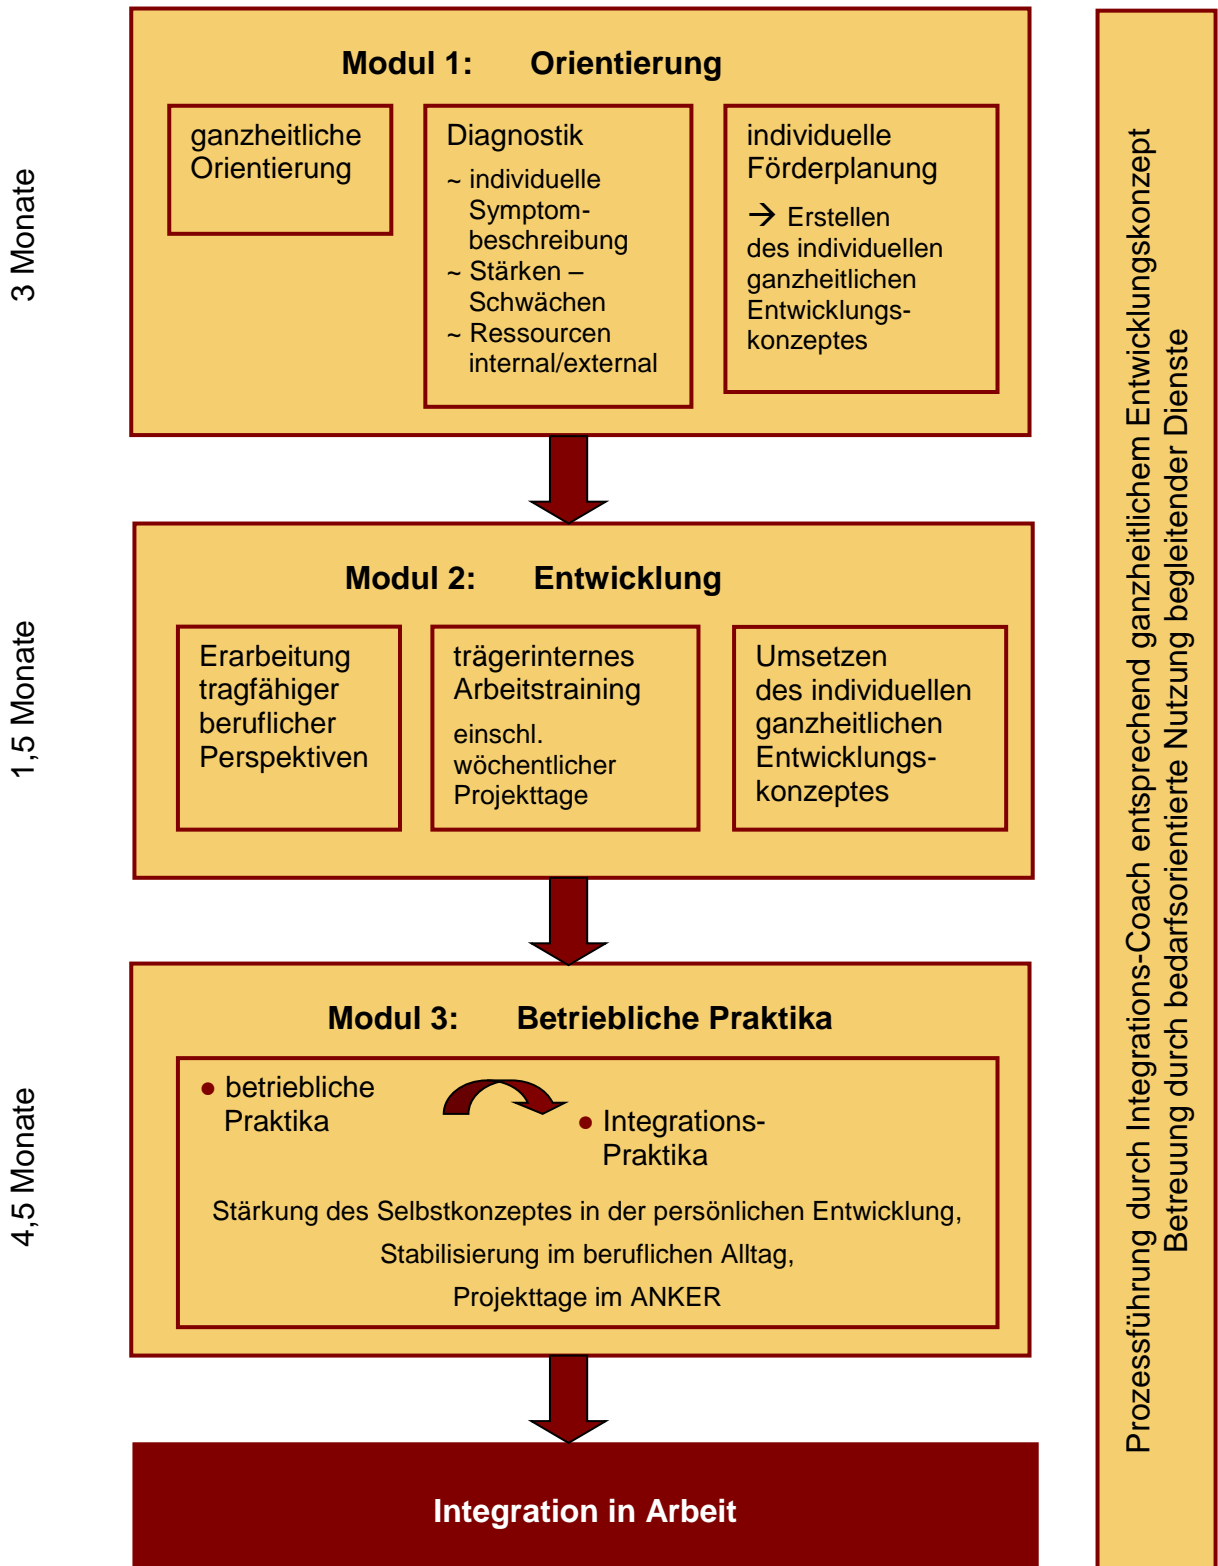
3 Monate

Modul 1: Orientierung

ganzheitliche Orientierung

Diagnostik
~ individuelle Symptombeschreibung
~ Stärken – Schwächen
~ Ressourcen internal/external

individuelle Förderplanung
→ Erstellen des individuellen ganzheitlichen Entwicklungskonzeptes

1,5 Monate

Modul 2: Entwicklung

Erarbeitung tragfähiger beruflicher Perspektiven

trägerinternes Arbeitstraining
einschl. wöchentlicher Projekttage

Umsetzen des individuellen ganzheitlichen Entwicklungskonzeptes

4,5 Monate

Modul 3: Betriebliche Praktika

• betriebliche Praktika

• Integrations-Praktika

Stärkung des Selbstkonzeptes in der persönlichen Entwicklung,
Stabilisierung im beruflichen Alltag,
Projekttage im ANKER

Integration in Arbeit

Prozessführung durch Integrations-Coach entsprechend ganzheitlichem Entwicklungskonzept
Betreuung durch bedarfsorientierte Nutzung begleitender Dienste